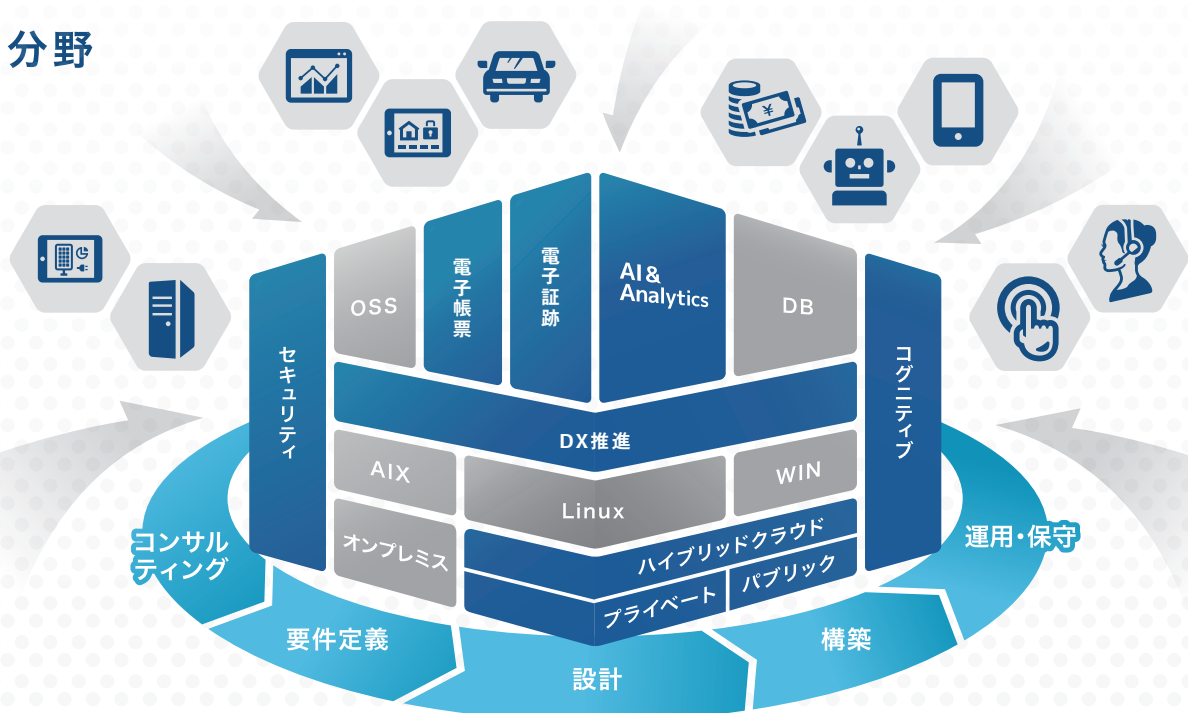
分野

セキュリティ

OSS

電子帳票

電子証跡

AI & Analytics

DB

コグニティブ

DX推進

AIX

Linux

WIN

オンプレミス

ハイブリッドクラウド

プライベート

パブリック

コンサルティング

要件定義

設計

構築

運用・保守